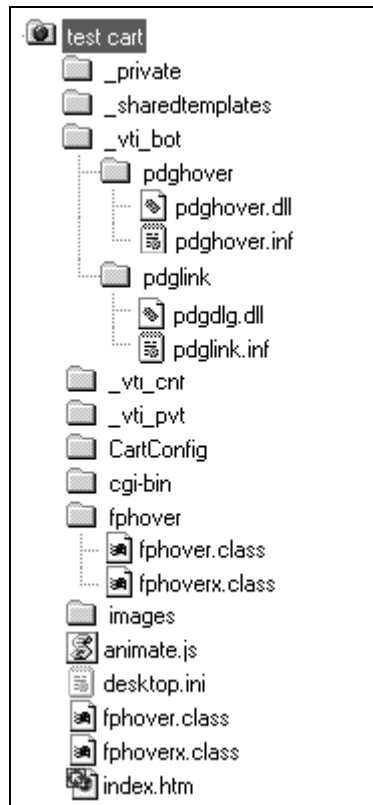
test cart
_private
_sharedtemplates
_vti_bot
pdghover
pdghover.dll
pdghover.inf
pdglink
pdgdlg.dll
pdglink.inf
_vti_cnf
_vti_pvt
CartConfig
cgi-bin
fphover
fphover.class
fphoverx.class
images
animate.js
desktop.ini
fphover.class
fphoverx.class
index.htm